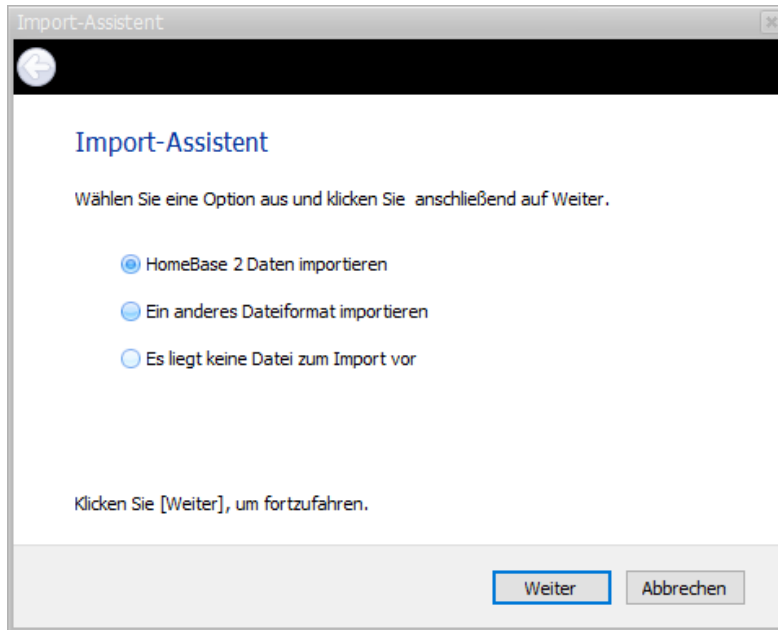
Import-Assistent

Import-Assistent

Wählen Sie eine Option aus und klicken Sie anschließend auf Weiter.

HomeBase 2 Daten importieren

Ein anderes Dateiformat importieren

Es liegt keine Datei zum Import vor

Klicken Sie [Weiter], um fortzufahren.

Weiter

Abbrechen